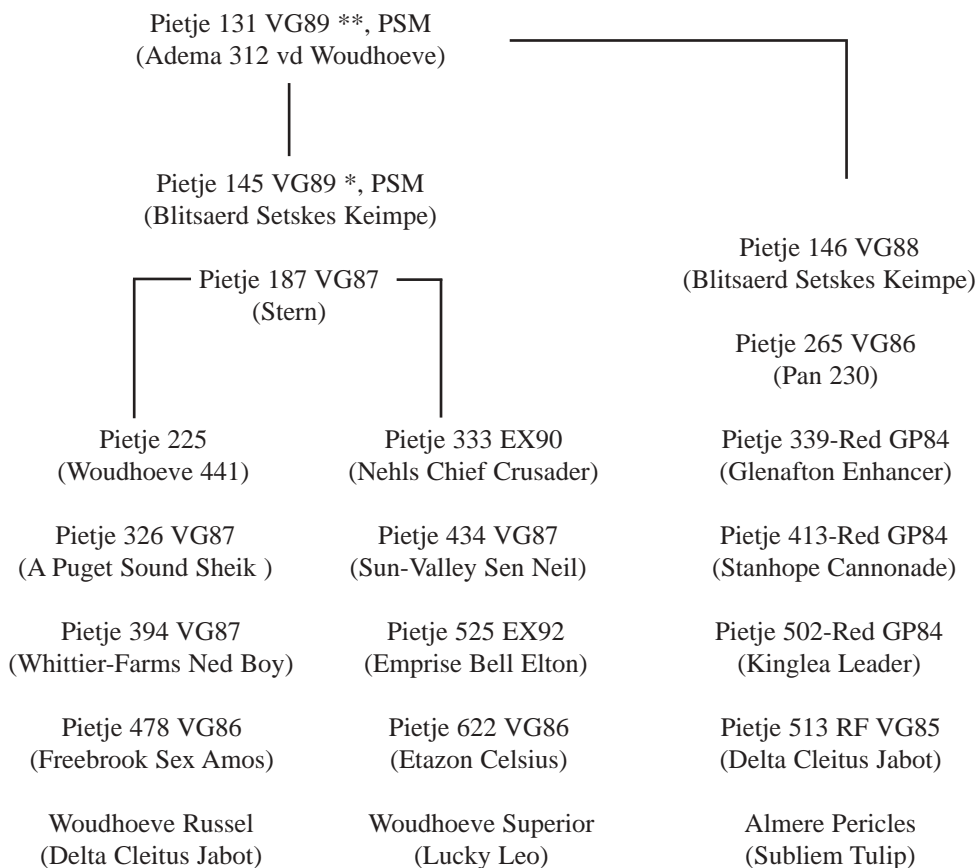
Pietje 131 VG89 **, PSM
(Adema 312 vd Woudhoeve)

Pietje 145 VG89 *, PSM
(Blitsaerd Setskes Keimpe)

Pietje 187 VG87
(Stern)

Pietje 225
(Woudhoeve 441)

Pietje 326 VG87
(A Puget Sound Sheik )

Pietje 394 VG87
(Whittier-Farms Ned Boy)

Pietje 478 VG86
(Freebrook Sex Amos)

Woudhoeve Russel
(Delta Cleitus Jabot)

Pietje 333 EX90
(Nehls Chief Crusader)

Pietje 434 VG87
(Sun-Valley Sen Neil)

Pietje 525 EX92
(Emprise Bell Elton)

Pietje 622 VG86
(Etazon Celsius)

Woudhoeve Superior
(Lucky Leo)

Pietje 146 VG88
(Blitsaerd Setskes Keimpe)

Pietje 265 VG86
(Pan 230)

Pietje 339-Red GP84
(Glenafton Enhancer)

Pietje 413-Red GP84
(Stanhope Cannonade)

Pietje 502-Red GP84
(Kinglea Leader)

Pietje 513 RF VG85
(Delta Cleitus Jabot)

Almere Pericles
(Subliem Tulip)